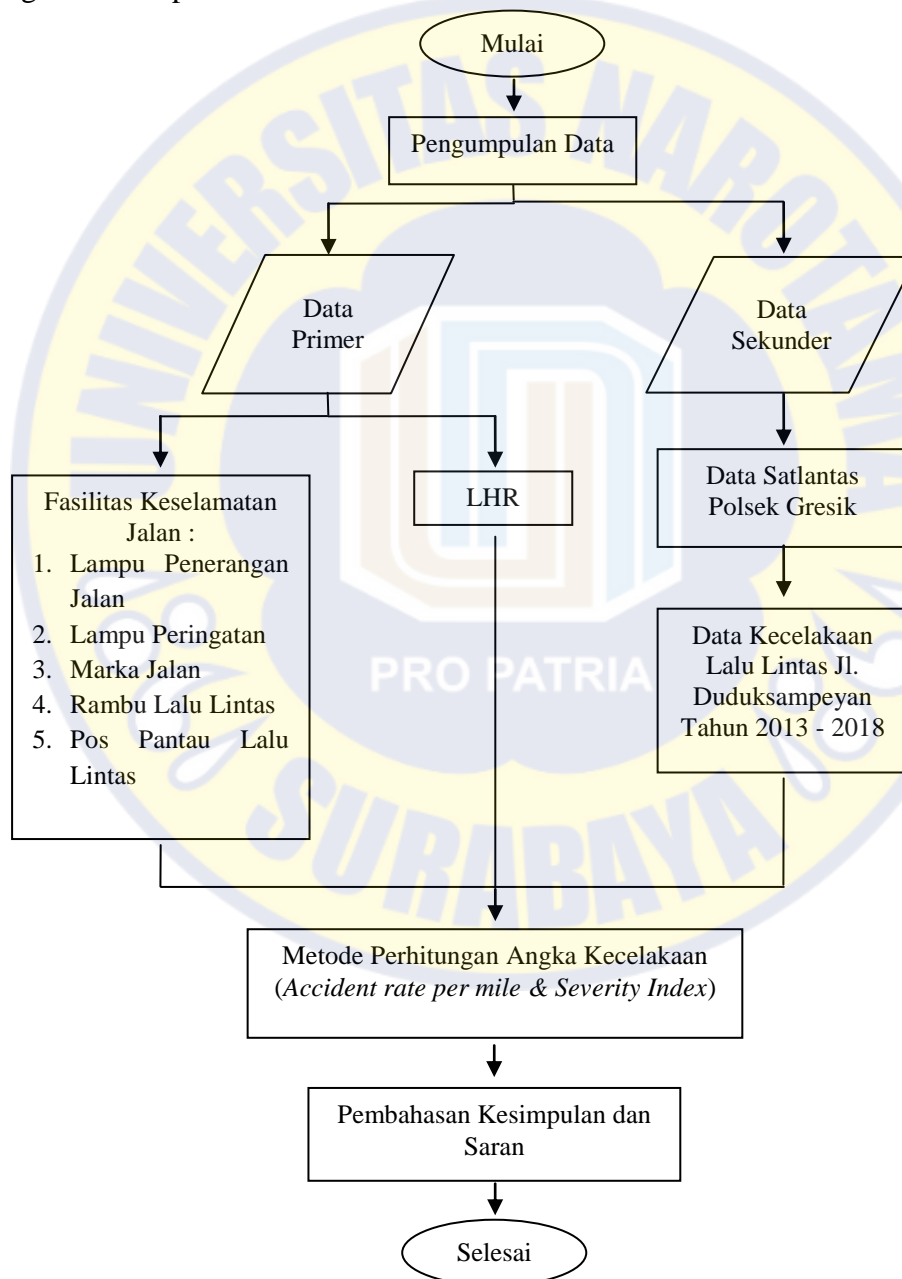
Mulai

Pengumpulan Data

Data Primer

Data Sekunder

Fasilitas Keselamatan Jalan :
1. Lampu Penerangan Jalan
2. Lampu Peringatan
3. Marka Jalan
4. Rambu Lalu Lintas
5. Pos Pantau Lalu Lintas

LHR

Data Satlantas Polsek Gresik

Data Kecelakaan Lalu Lintas Jl. Duduksampeyan Tahun 2013 - 2018

PRO PATRIA

UNIVERSITAS NAROTAMA SURABAYA

Metode Perhitungan Angka Kecelakaan (*Accident rate per mile & Severity Index*)

Pembahasan Kesimpulan dan Saran

Selesai